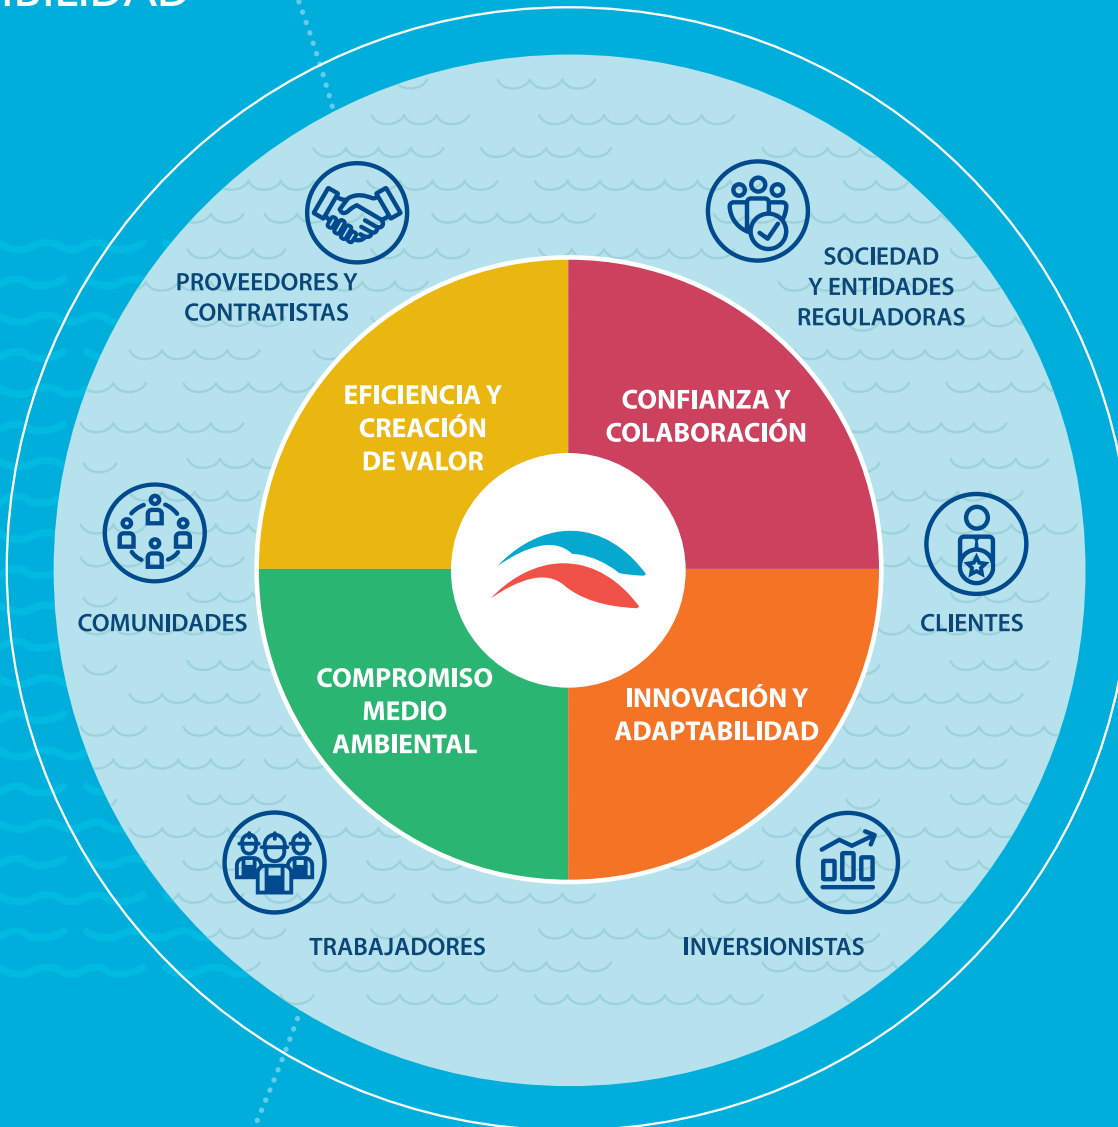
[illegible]BILIDAD

PROVEEDORES Y CONTRATISTAS

SOCIEDAD Y ENTIDADES REGULADORAS

EFICIENCIA Y CREACIÓN DE VALOR

CONFIANZA Y COLABORACIÓN

COMUNIDADES

CLIENTES

COMPROMISO MEDIO AMBIENTAL

INNOVACIÓN Y ADAPTABILIDAD

TRABAJADORES

INVERSIONISTAS